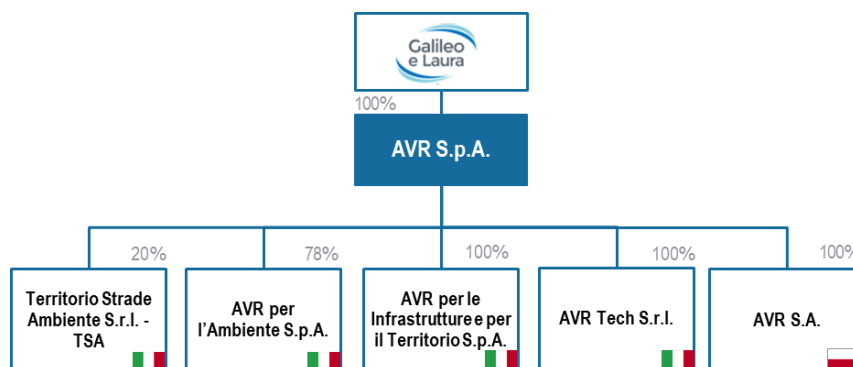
Galileo e Laura

100%

AVR S.p.A.

20%

Territorio Strade Ambiente S.r.l. - TSA

78%

AVR per l’Ambiente S.p.A.

100%

AVR per le Infrastrutture e per il Territorio S.p.A.

100%

AVR Tech S.r.l.

100%

AVR S.A.